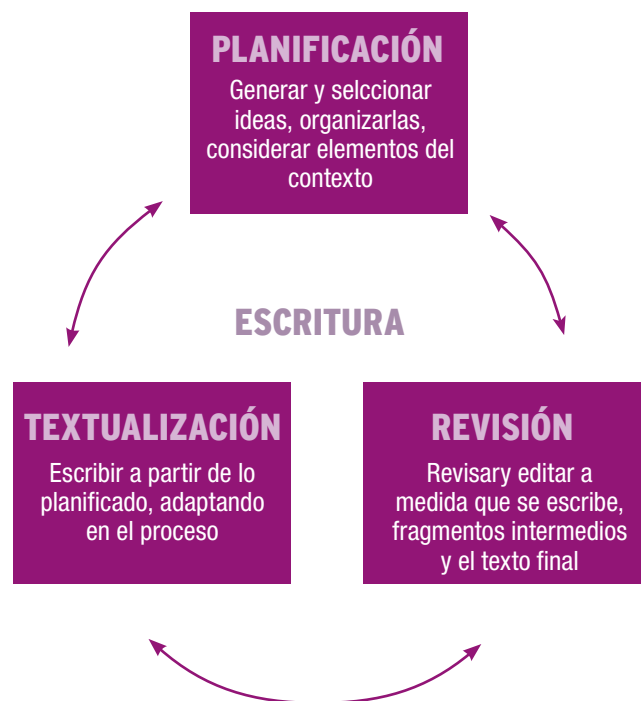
PLANIFICACIÓN

Generar y selccionar ideas, organizarlas, considerar elementos del contexto

ESCRITURA

TEXTUALIZACIÓN

Escribir a partir de lo planificado, adaptando en el proceso

REVISIÓN

Revisary editar a medida que se escribe, fragmentos intermedios y el texto final